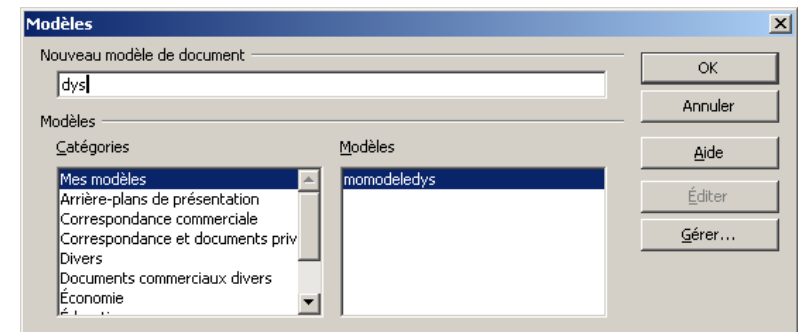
Modèles

Nouveau modèle de document

dys

OK

Annuler

Modèles

Catégories

Modèles

Aide

Mes modèles
Arrière-plans de présentation
Correspondance commerciale
Correspondance et documents priv
Divers
Documents commerciaux divers
Économie
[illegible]

momodeledys

Éditer

Gérer...